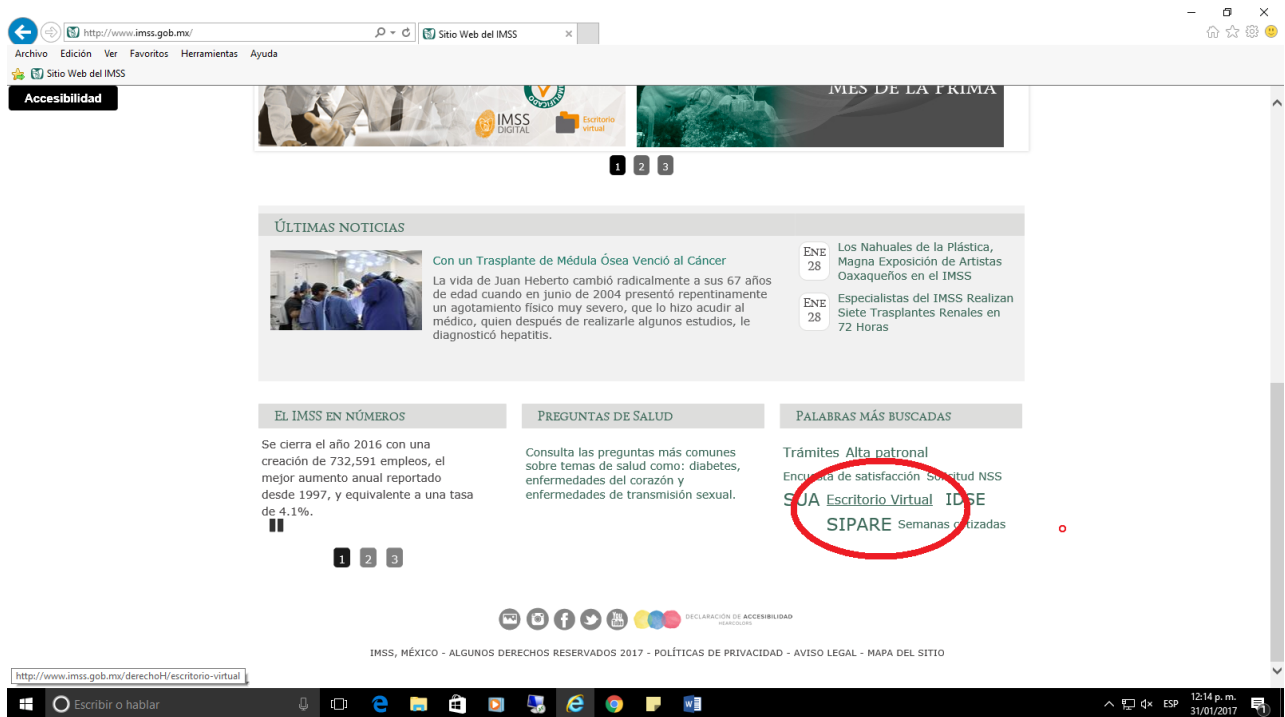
http://www.imss.gob.mx/

Sitio Web del IMSS

Archivo Edición Ver Favoritos Herramientas Ayuda

Sitio Web del IMSS

Accesibilidad

IMSS DIGITAL

Escritorio virtual

MES DE LA PRIMA

1 2 3

ÚLTIMAS NOTICIAS

Con un Trasplante de Médula Ósea Venció al Cáncer

La vida de Juan Heberto cambió radicalmente a sus 67 años de edad cuando en junio de 2004 presentó repentinamente un agotamiento físico muy severo, que lo hizo acudir al médico, quien después de realizarle algunos estudios, le diagnosticó hepatitis.

ENE 28 Los Nahuales de la Plástica, Magna Exposición de Artistas Oaxaqueños en el IMSS

ENE 28 Especialistas del IMSS Realizan Siete Trasplantes Renales en 72 Horas

EL IMSS EN NÚMEROS

Se cierra el año 2016 con una creación de 732,591 empleos, el mejor aumento anual reportado desde 1997, y equivalente a una tasa de 4.1%.

1 2 3

PREGUNTAS DE SALUD

Consulta las preguntas más comunes sobre temas de salud como: diabetes, enfermedades del corazón y enfermedades de transmisión sexual.

PALABRAS MÁS BUSCADAS

Trámites Alta patronal
Encuesta de satisfacción Solicitud NSS
SUA Escritorio Virtual IDSE
SIPARE Semanas cotizadas

DECLARACIÓN DE ACCESIBILIDAD

IMSS, MÉXICO - ALGUNOS DERECHOS RESERVADOS 2017 - POLÍTICAS DE PRIVACIDAD - AVISO LEGAL - MAPA DEL SITIO

http://www.imss.gob.mx/derechoH/escritorio-virtual

Escribir o hablar

ESP 12:14 p. m. 31/01/2017